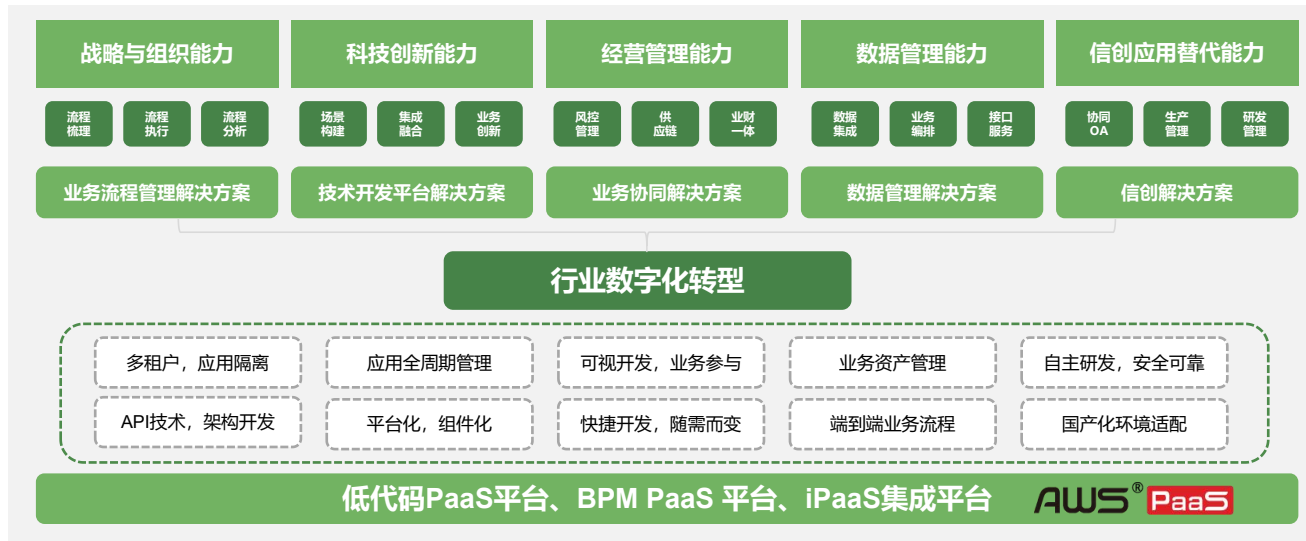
战略与组织能力

流程梳理
流程执行
流程分析

业务流程管理解决方案

科技创新能力

场景构建
集成融合
业务创新

技术开发平台解决方案

经营管理能力

风控管理
供应链
业财一体

业务协同解决方案

数据管理能力

数据集成
业务编排
接口服务

数据管理解决方案

信创应用替代能力

协同OA
生产管理
研发管理

信创解决方案

行业数字化转型

多租户，应用隔离
应用全周期管理
可视开发，业务参与
业务资产管理
自主研发，安全可靠

API技术，架构开发
平台化，组件化
快捷开发，随需而变
端到端业务流程
国产化环境适配

低代码PaaS平台、BPM PaaS 平台、iPaaS集成平台

AWS® PaaS